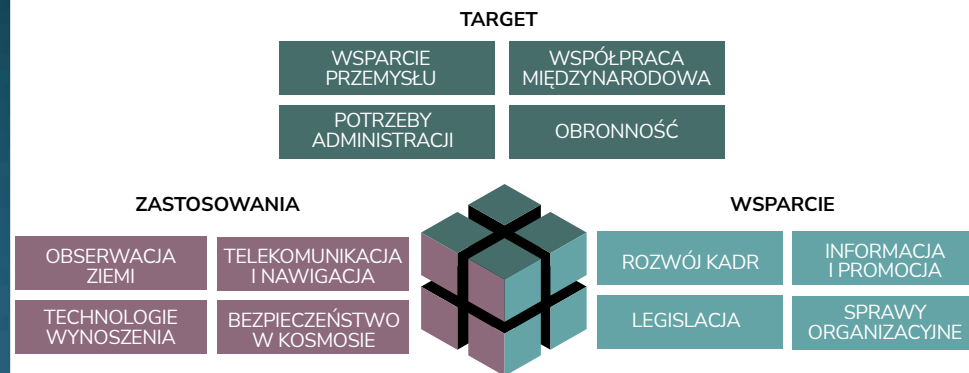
TARGET

WSPARCIE PRZEMYSŁU

WSPÓŁPRACA MIĘDZYNARODOWA

POTRZEBY ADMINISTRACJI

OBRONNOŚĆ

ZASTOSOWANIA

OBSERWACJA ZIEMI

TELEKOMUNIKACJA I NAWIGACJA

TECHNOLOGIE WYNOSZENIA

BEZPIECZEŃSTWO W KOSMOSIE

WSPARCIE

ROZWÓJ KADR

INFORMACJA I PROMOCJA

LEGISLACJA

SPRAWY ORGANIZACYJNE